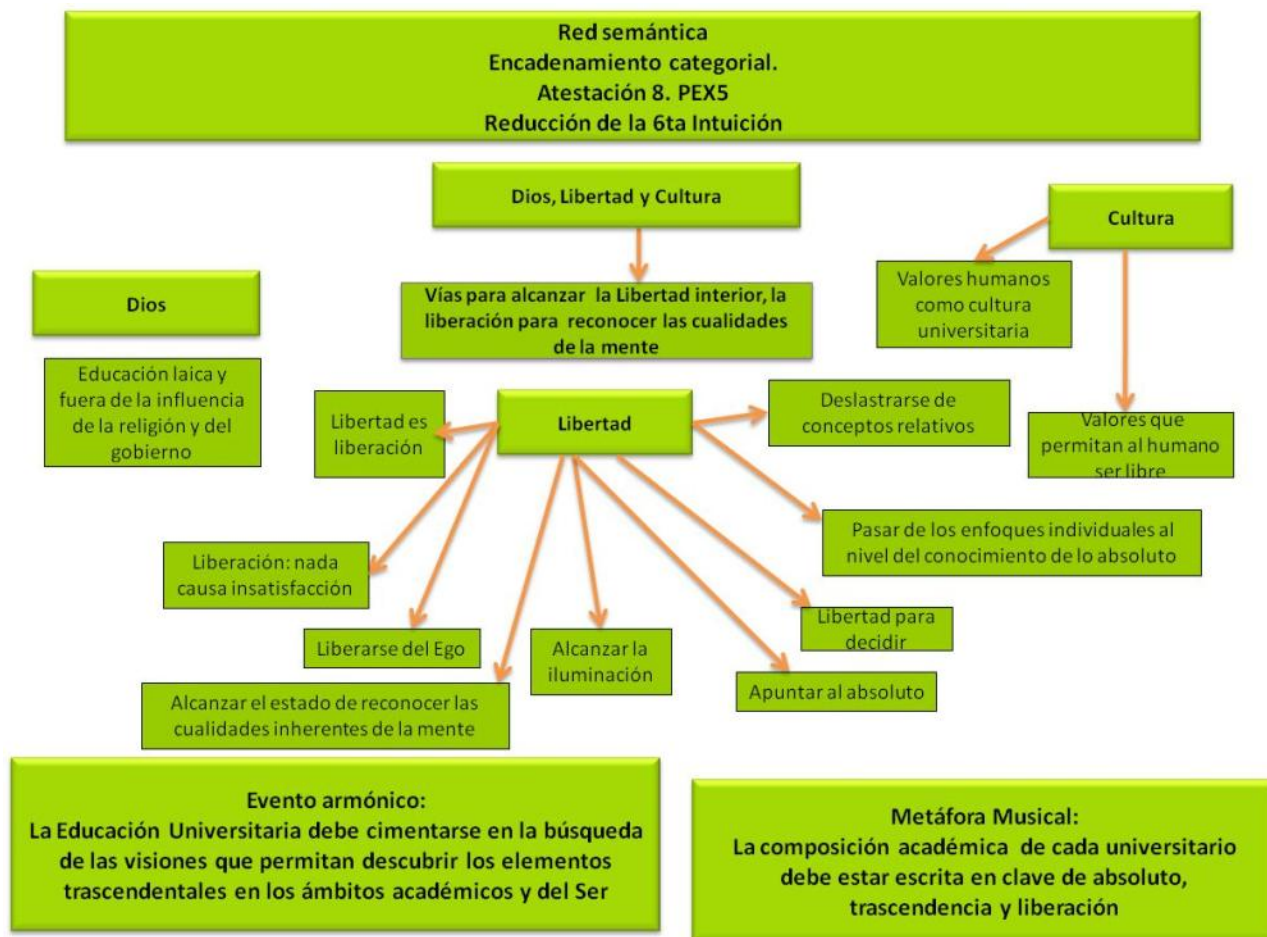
Red semántica
Encadenamiento categorial.
Atestación 8. PEX5
Reducción de la 6ta Intuición

Dios, Libertad y Cultura

Cultura

Dios

Vías para alcanzar la Libertad interior, la liberación para reconocer las cualidades de la mente

Valores humanos como cultura universitaria

Educación laica y fuera de la influencia de la religión y del gobierno

Libertad es liberación

Libertad

Deslastrarse de conceptos relativos

Valores que permitan al humano ser libre

Pasar de los enfoques individuales al nivel del conocimiento de lo absoluto

Liberación: nada causa insatisfacción

Liberarse del Ego

Alcanzar la iluminación

Libertad para decidir

Apuntar al absoluto

Alcanzar el estado de reconocer las cualidades inherentes de la mente

Evento armónico:
La Educación Universitaria debe cimentarse en la búsqueda de las visiones que permitan descubrir los elementos trascendentales en los ámbitos académicos y del Ser

Metáfora Musical:
La composición académica de cada universitario debe estar escrita en clave de absoluto, trascendencia y liberación